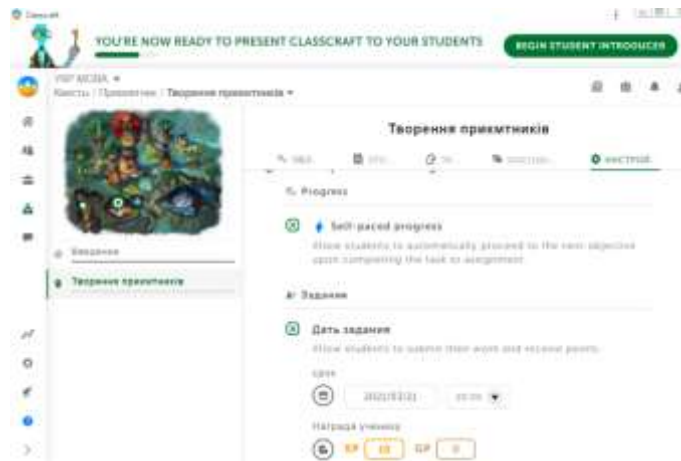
Classcraft

YOU'RE NOW READY TO PRESENT CLASSCRAFT TO YOUR STUDENTS

BEGIN STUDENT INTRODUCES

УКР МОВА
Квесты / Прикметник / Творення прикметників

Творення прикметників

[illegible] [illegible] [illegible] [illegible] НАСТРОЙ

Progress

Self-paced progress

Allow students to automatically proceed to the next objective upon completing the task or assignment

Введення

Творення прикметників

Задание

Дать задания

Allow students to submit their work and receive points

Срок

2021/03/21 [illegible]

Награда ученику

XP 10 GP 0